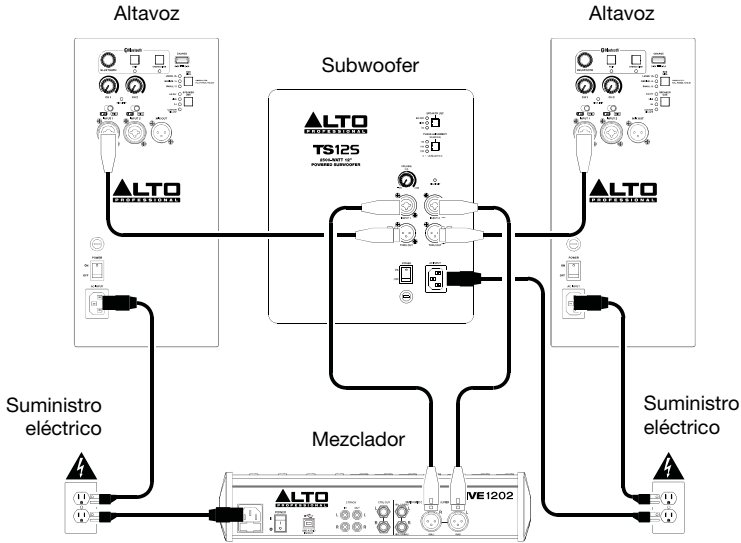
Altavoz

Altavoz

Subwoofer

ALTO PROFESSIONAL

TS125

2500-WATT 12" POWERED SUBWOOFER

ALTO PROFESSIONAL

ALTO PROFESSIONAL

Suministro eléctrico

Suministro eléctrico

Mezclador

ALTO PROFESSIONAL

LIVE1202